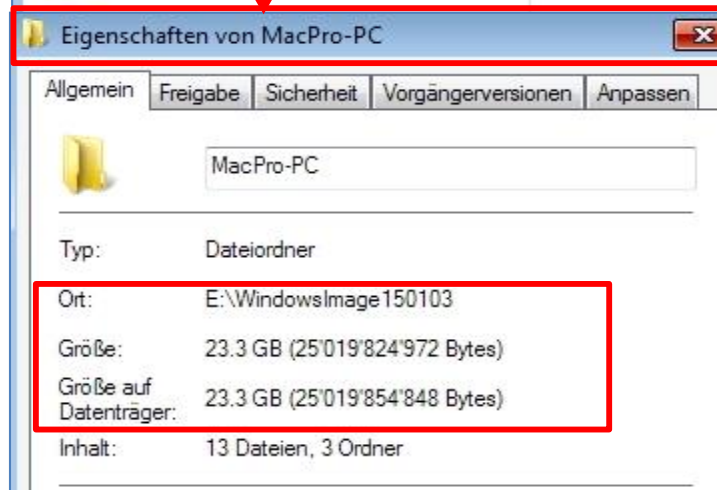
Eigenschaften von MacPro-PC

Allgemein | Freigabe | Sicherheit | Vorgängerversionen | Anpassen

MacPro-PC

Typ: Dateiordner

Ort: E:\WindowsImage150103

Größe: 23.3 GB (25'019'824'972 Bytes)

Größe auf Datenträger: 23.3 GB (25'019'854'848 Bytes)

Inhalt: 13 Dateien, 3 Ordner